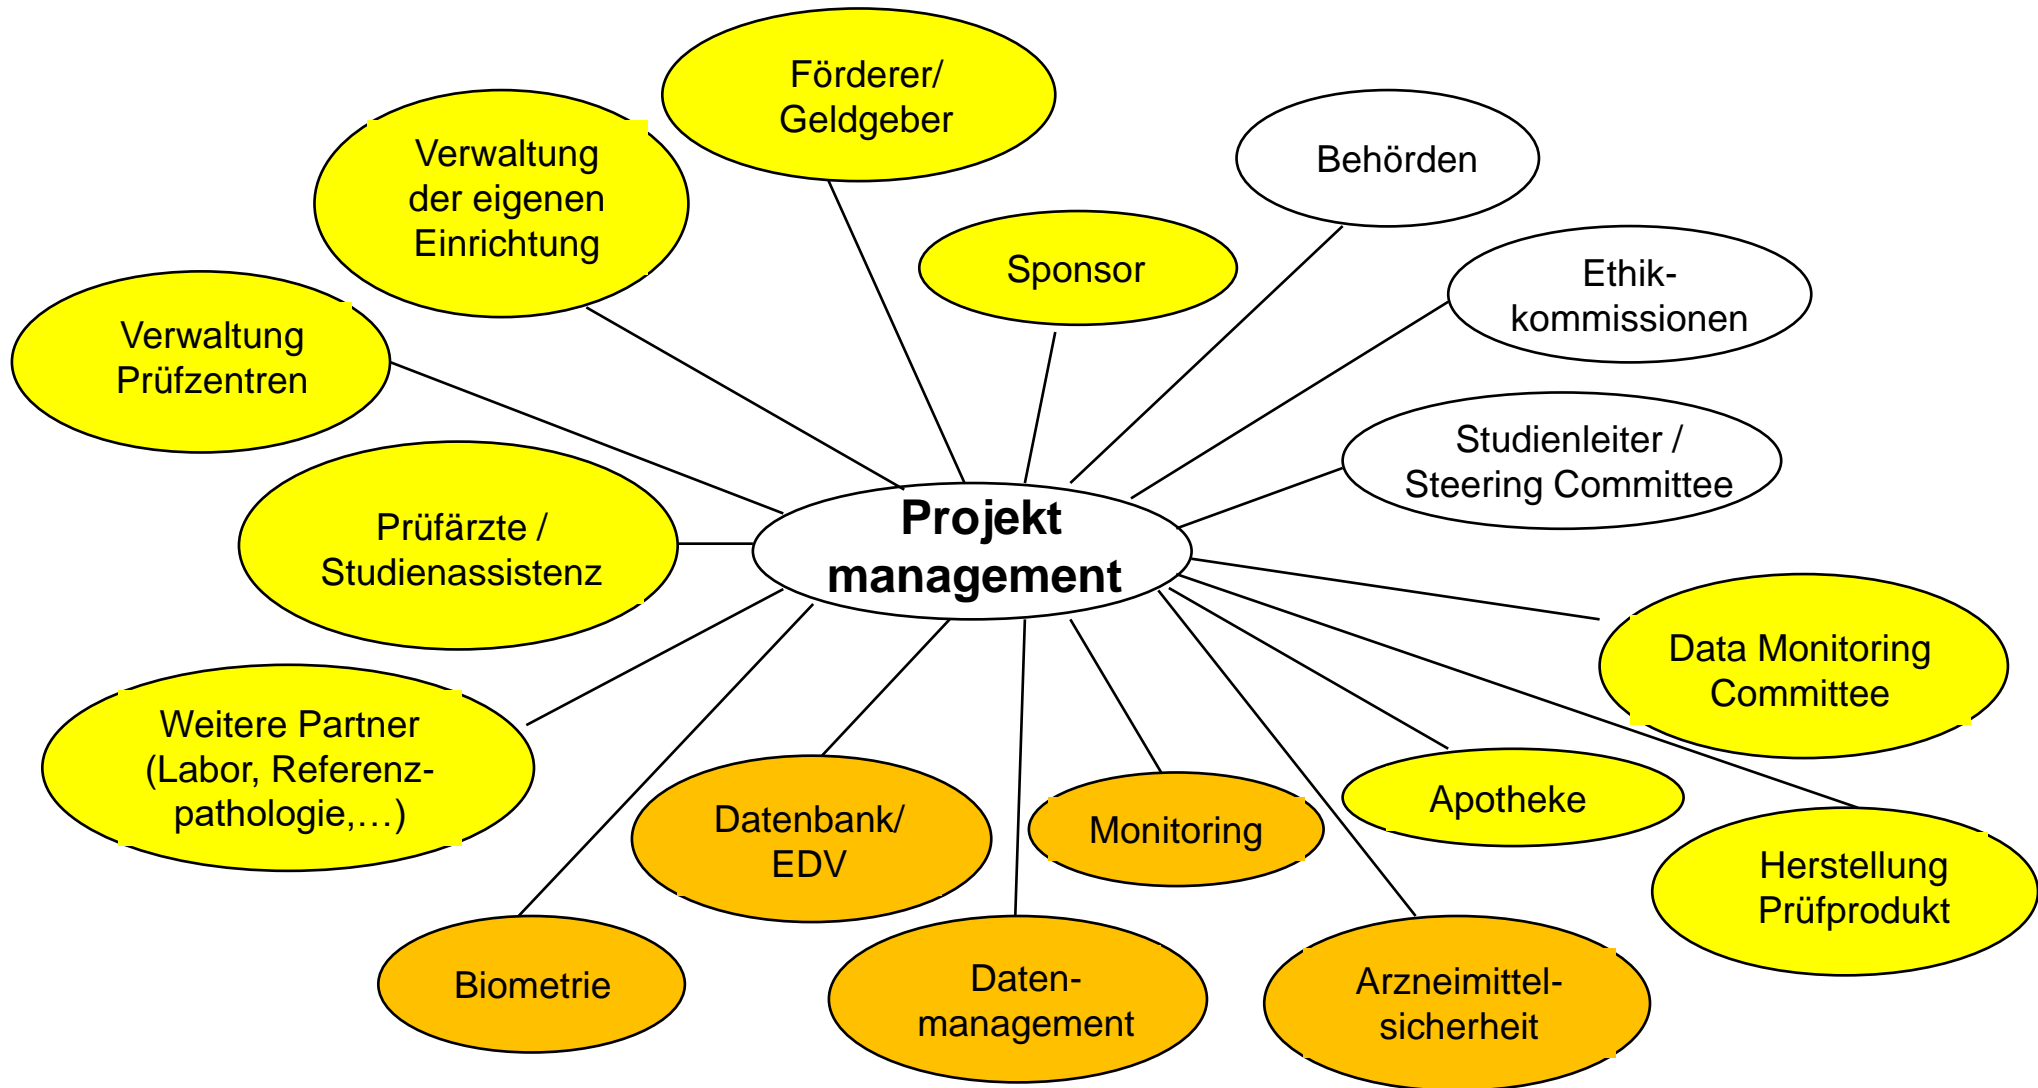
Förderer/ Geldgeber

Verwaltung der eigenen Einrichtung

Behörden

Sponsor

Ethik-kommissionen

Verwaltung Prüfzentren

Studienleiter / Steering Committee

Prüfärzte / Studienassistenz

Projekt management

Data Monitoring Committee

Weitere Partner (Labor, Referenz-pathologie,…)

Datenbank/ EDV

Monitoring

Apotheke

Herstellung Prüfprodukt

Biometrie

Daten-management

Arzneimittel-sicherheit